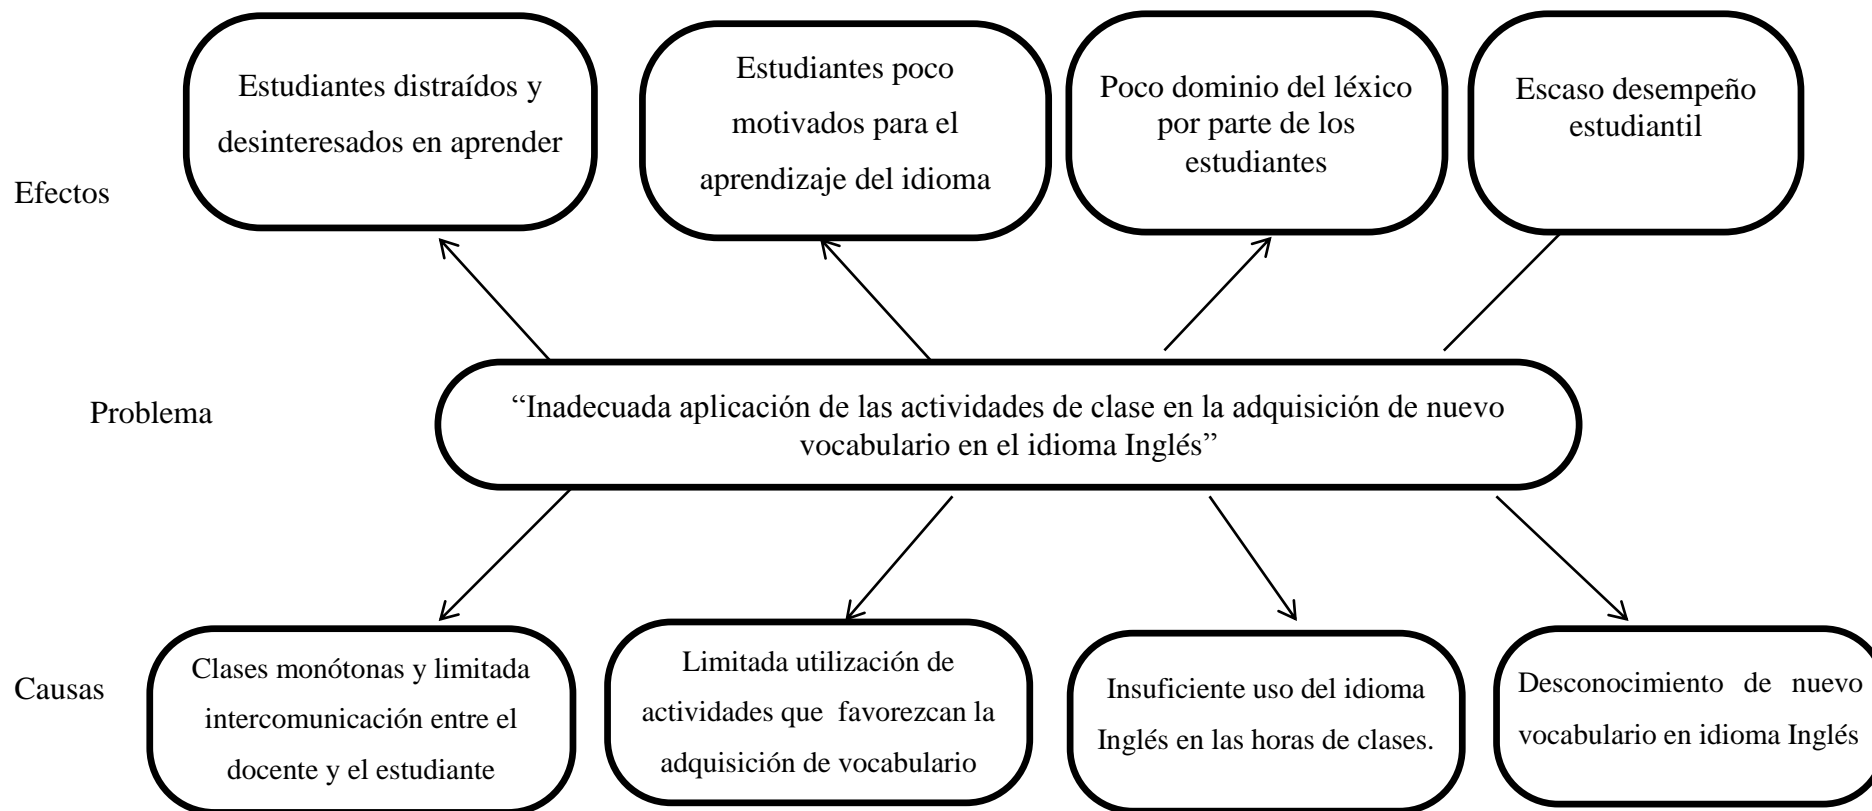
Efectos

Estudiantes distraídos y desinteresados en aprender

Estudiantes poco motivados para el aprendizaje del idioma

Poco dominio del léxico por parte de los estudiantes

Escaso desempeño estudiantil

Problema

"Inadecuada aplicación de las actividades de clase en la adquisición de nuevo vocabulario en el idioma Inglés"

Causas

Clases monótonas y limitada intercomunicación entre el docente y el estudiante

Limitada utilización de actividades que favorezcan la adquisición de vocabulario

Insuficiente uso del idioma Inglés en las horas de clases.

Desconocimiento de nuevo vocabulario en idioma Inglés